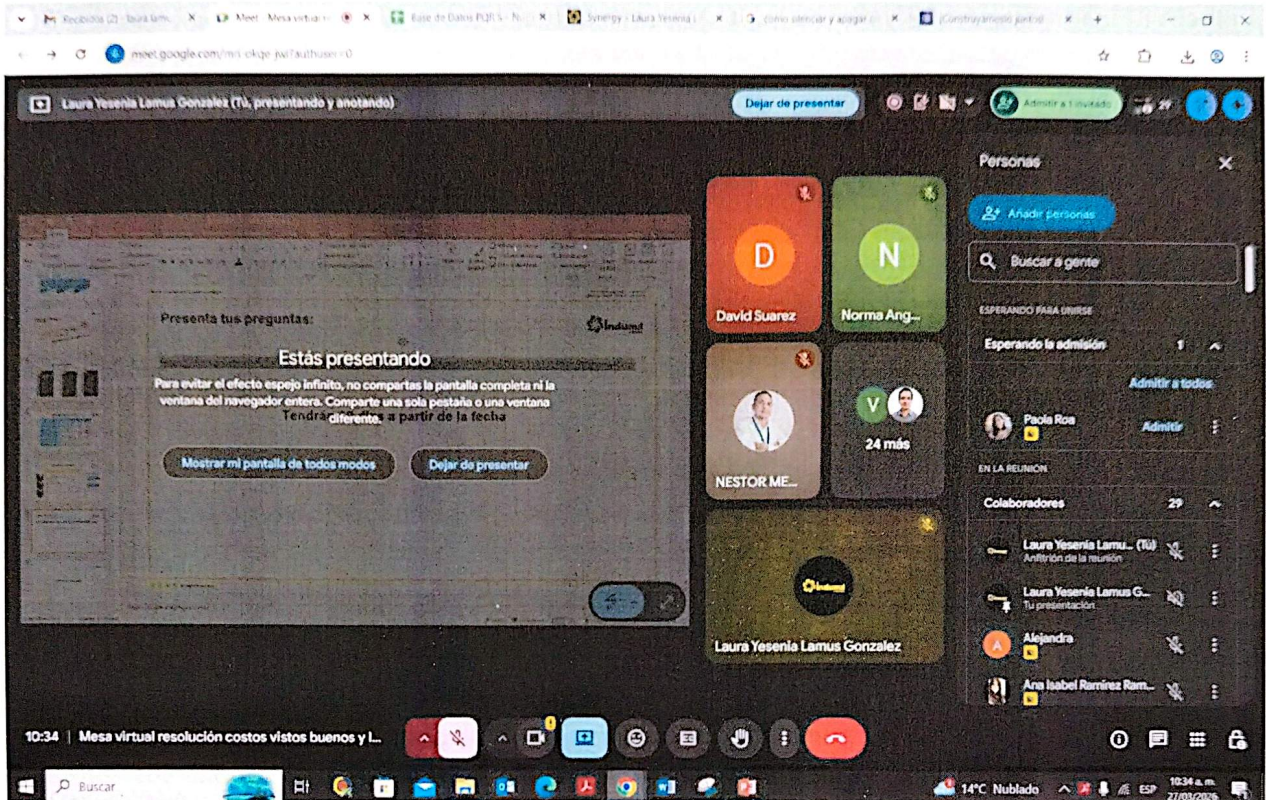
Recibidos (2) - laura.lam... Meet - Mesa virtual r... Base de Datos PQRS - N... Synergy - Laura Yesenia ... como silenciar y apagar ... Construyamos juntos

meet.google.com/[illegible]

Laura Yesenia Lamus Gonzalez (Tú, presentando y anotando)

Dejar de presentar

Admitir a 1 invitado

29

Presenta tus preguntas:

Indumil

Estás presentando

Para evitar el efecto espejo infinito, no compartas la pantalla completa ni la ventana del navegador entera. Comparte una sola pestaña o una ventana diferente.

Tendrán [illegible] a partir de la fecha

Mostrar mi pantalla de todos modos

Dejar de presentar

D
David Suarez

N
Norma Ang...

NESTOR ME...

V
24 más

Laura Yesenia Lamus Gonzalez

Personas

Añadir personas

Buscar a gente

ESPERANDO PARA UNIRSE

Esperando la admisión 1

Admitir a todos

Paola Roa

Admitir

EN LA REUNIÓN

Colaboradores 29

Laura Yesenia Lamu... (Tú)
Anfitrión de la reunión

Laura Yesenia Lamus G...
Tu presentación

A
Alejandra

Ana Isabel Ramirez Ram...

10:34 | Mesa virtual resolución costos vistos buenos y l...

Buscar

14°C Nublado ESP 10:34 a. m. 27/03/2026